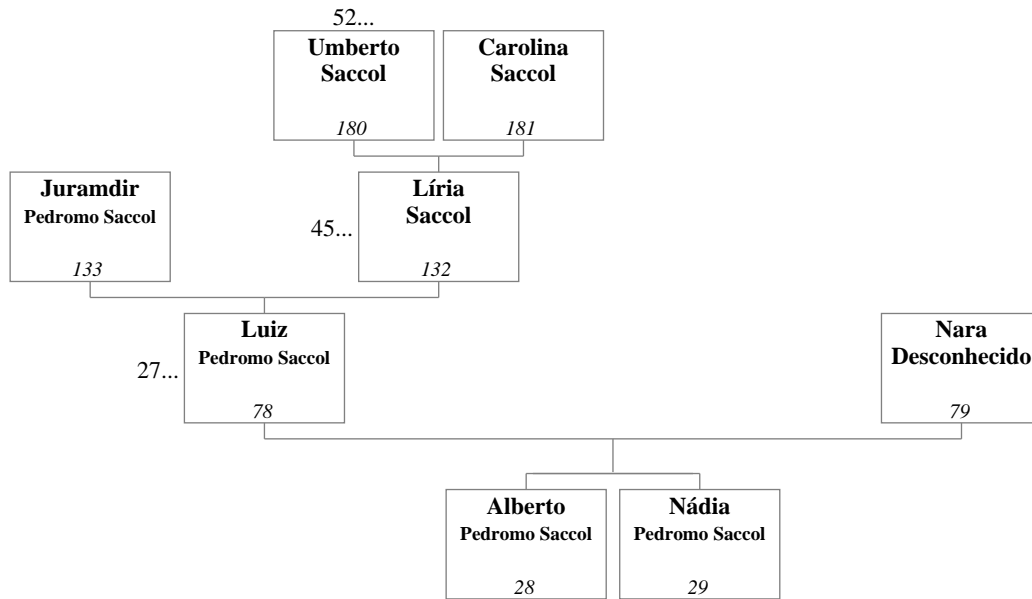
52...

Umberto Saccol 180

Carolina Saccol 181

Juramdir Pedromo Saccol 133

45...

Líria Saccol 132

27...

Luiz Pedromo Saccol 78

Nara Desconhecido 79

Alberto Pedromo Saccol 28

Nádia Pedromo Saccol 29